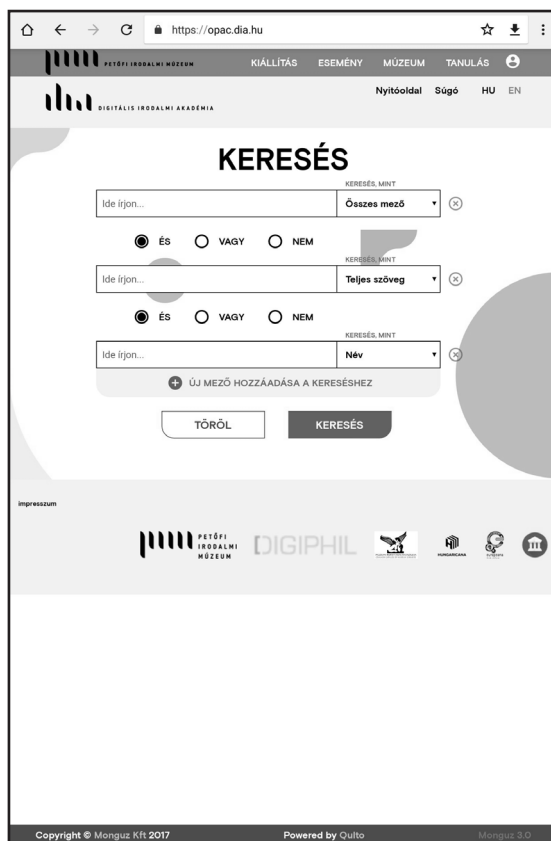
https://opac.dia.hu

PETŐFI IRODALMI MÚZEUM

KIÁLLÍTÁS ESEMÉNY MÚZEUM TANULÁS

DIGITÁLIS IRODALMI AKADÉMIA

Nyitóoldal Súgó HU EN

KERESÉS

KERESÉS, MINT

Ide írjon... Összes mező

ÉS VAGY NEM

KERESÉS, MINT

Ide írjon... Teljes szöveg

ÉS VAGY NEM

KERESÉS, MINT

Ide írjon... Név

ÚJ MEZŐ HOZZÁADÁSA A KERESÉSHEZ

TÖRÖL KERESÉS

impresszum

PETŐFI IRODALMI MÚZEUM

DIGIPHIL

HUNGARICANA

Copyright © Monguz Kft 2017 Powered by Qulto Monguz 3.0